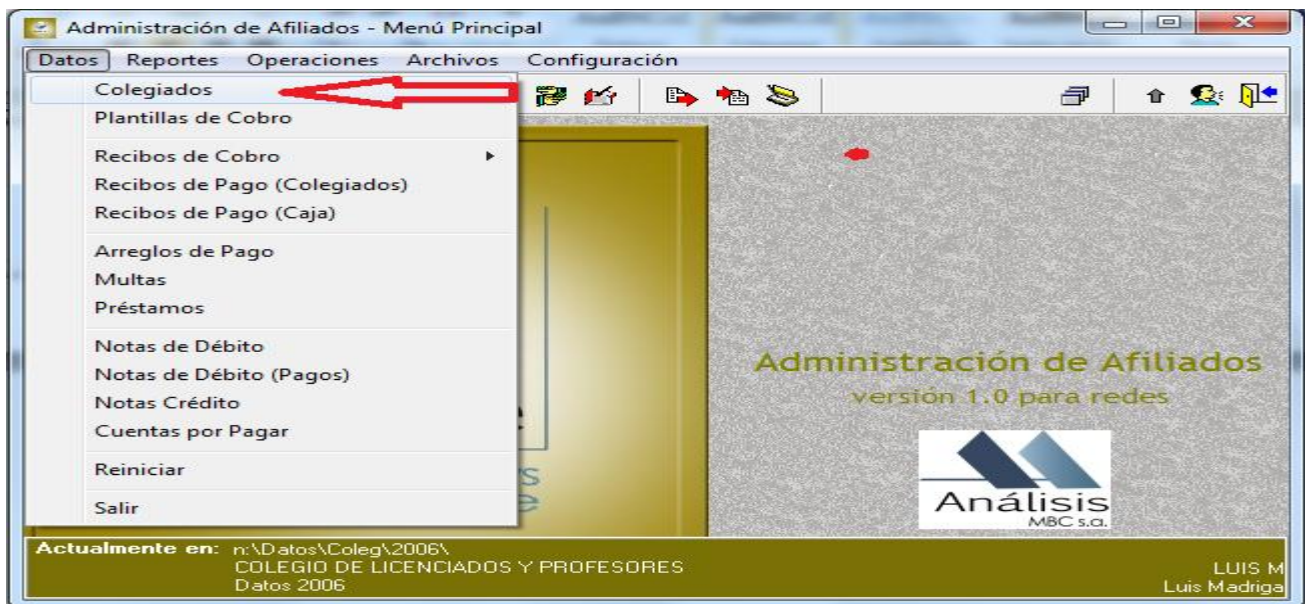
Administración de Afiliados - Menú Principal

Datos Reportes Operaciones Archivos Configuración

Colegiados
Plantillas de Cobro

Recibos de Cobro
Recibos de Pago (Colegiados)
Recibos de Pago (Caja)

Arreglos de Pago
Multas
Préstamos

Notas de Débito
Notas de Débito (Pagos)
Notas Crédito
Cuentas por Pagar

Reiniciar

Salir

Administración de Afiliados
versión 1.0 para redes

Análisis
MBC s.a.

Actualmente en: n:\Datos\Coleg\2006\
COLEGIO DE LICENCIADOS Y PROFESORES
Datos 2006

LUIS M
Luis Madriga